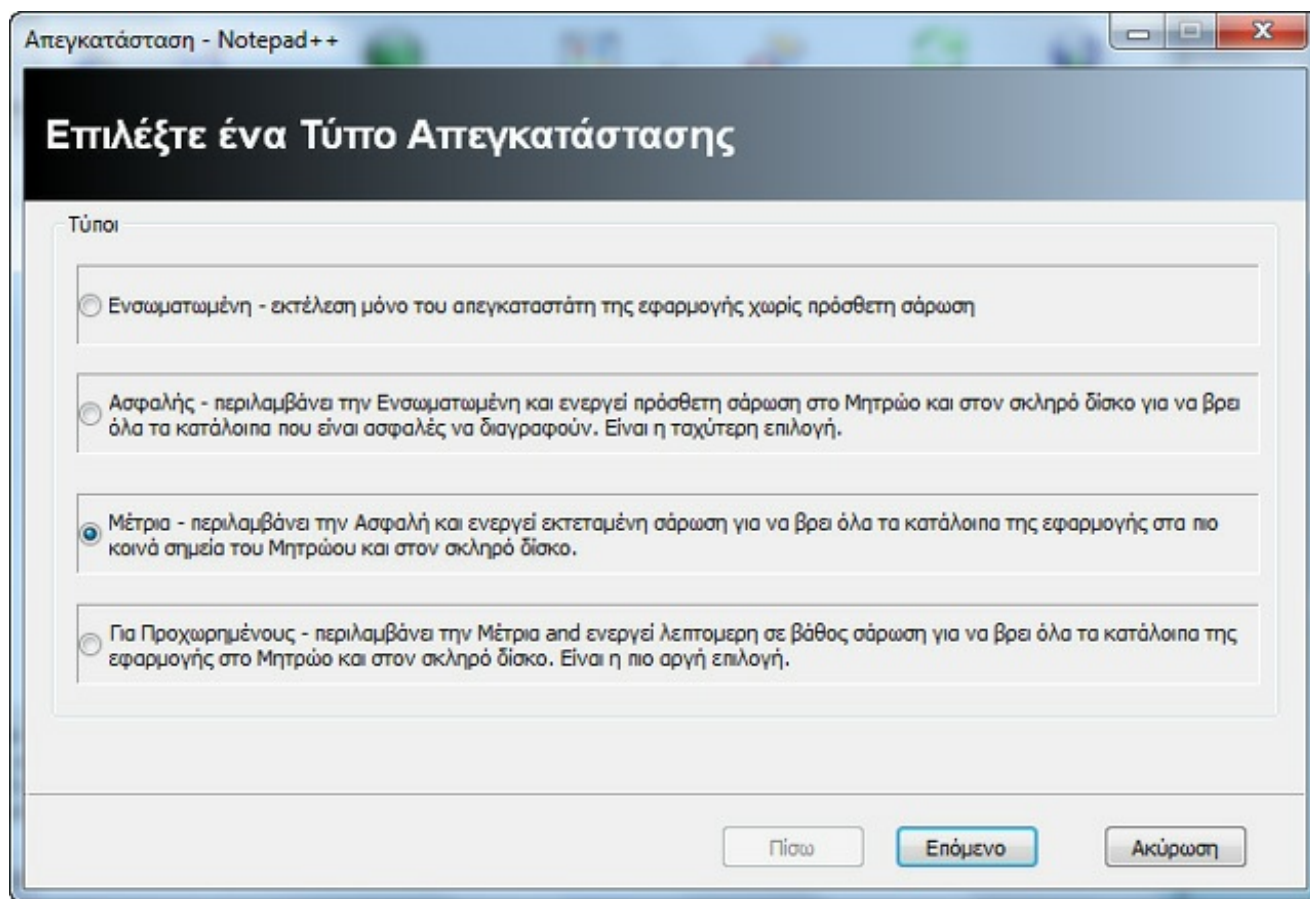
Απεγκατάσταση - Notepad++

Επιλέξτε ένα Τύπο Απεγκατάστασης

Τύποι

Ενσωματωμένη - εκτέλεση μόνο του απεγκαταστάτη της εφαρμογής χωρίς πρόσθετη σάρωση

Ασφαλής - περιλαμβάνει την Ενσωματωμένη και ενεργεί πρόσθετη σάρωση στο Μητρώο και στον σκληρό δίσκο για να βρει όλα τα κατάλοιπα που είναι ασφαλές να διαγραφούν. Είναι η ταχύτερη επιλογή.

Μέτρια - περιλαμβάνει την Ασφαλή και ενεργεί εκτεταμένη σάρωση για να βρει όλα τα κατάλοιπα της εφαρμογής στα πιο κοινά σημεία του Μητρώου και στον σκληρό δίσκο.

Για Προχωρημένους - περιλαμβάνει την Μέτρια and ενεργεί λεπτομερη σε βάθος σάρωση για να βρει όλα τα κατάλοιπα της εφαρμογής στο Μητρώο και στον σκληρό δίσκο. Είναι η πιο αργή επιλογή.

Πίσω
Επόμενο
Ακύρωση